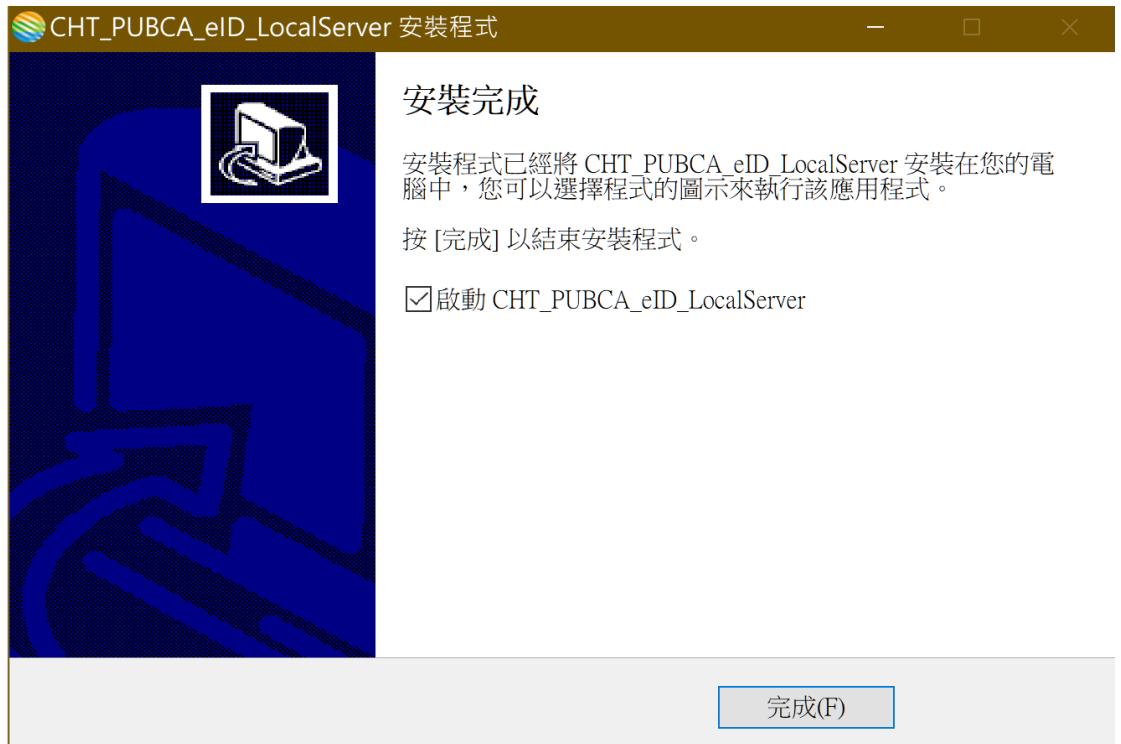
CHT_PUBCA_eID_LocalServer 安裝程式

安裝完成

安裝程式已經將 CHT_PUBCA_eID_LocalServer 安裝在您的電腦中，您可以選擇程式的圖示來執行該應用程式。

按 [完成] 以結束安裝程式。

☑啟動 CHT_PUBCA_eID_LocalServer

完成(F)